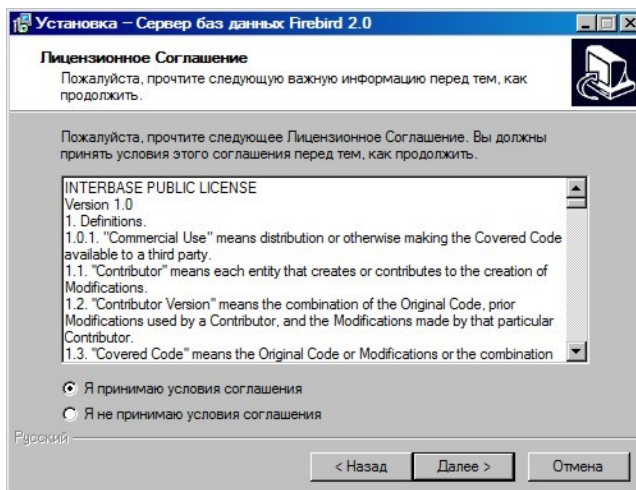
Установка – Сервер баз данных Firebird 2.0

Лицензионное Соглашение
Пожалуйста, прочтите следующую важную информацию перед тем, как продолжить.

Пожалуйста, прочтите следующее Лицензионное Соглашение. Вы должны принять условия этого соглашения перед тем, как продолжить.

INTERBASE PUBLIC LICENSE
Version 1.0
1. Definitions.
1.0.1. "Commercial Use" means distribution or otherwise making the Covered Code available to a third party.
1.1. "Contributor" means each entity that creates or contributes to the creation of Modifications.
1.2. "Contributor Version" means the combination of the Original Code, prior Modifications used by a Contributor, and the Modifications made by that particular Contributor.
1.3. "Covered Code" means the Original Code or Modifications or the combination

Я принимаю условия соглашения
Я не принимаю условия соглашения

Русский

< Назад
Далее >
Отмена